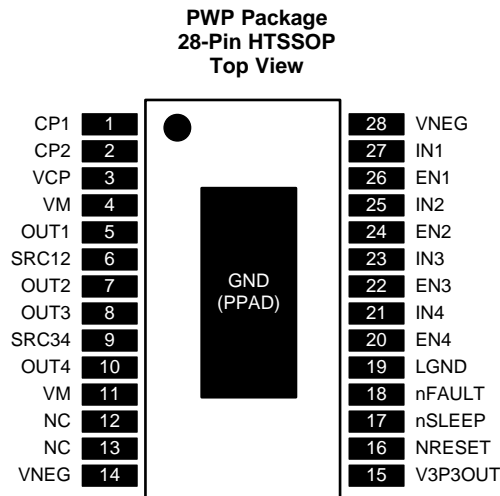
PWP Package
28-Pin HTSSOP
Top View

CP1 1
CP2 2
VCP 3
VM 4
OUT1 5
SRC12 6
OUT2 7
OUT3 8
SRC34 9
OUT4 10
VM 11
NC 12
NC 13
VNEG 14

GND
(PPAD)

28 VNEG
27 IN1
26 EN1
25 IN2
24 EN2
23 IN3
22 EN3
21 IN4
20 EN4
19 LGND
18 nFAULT
17 nSLEEP
16 NRESET
15 V3P3OUT